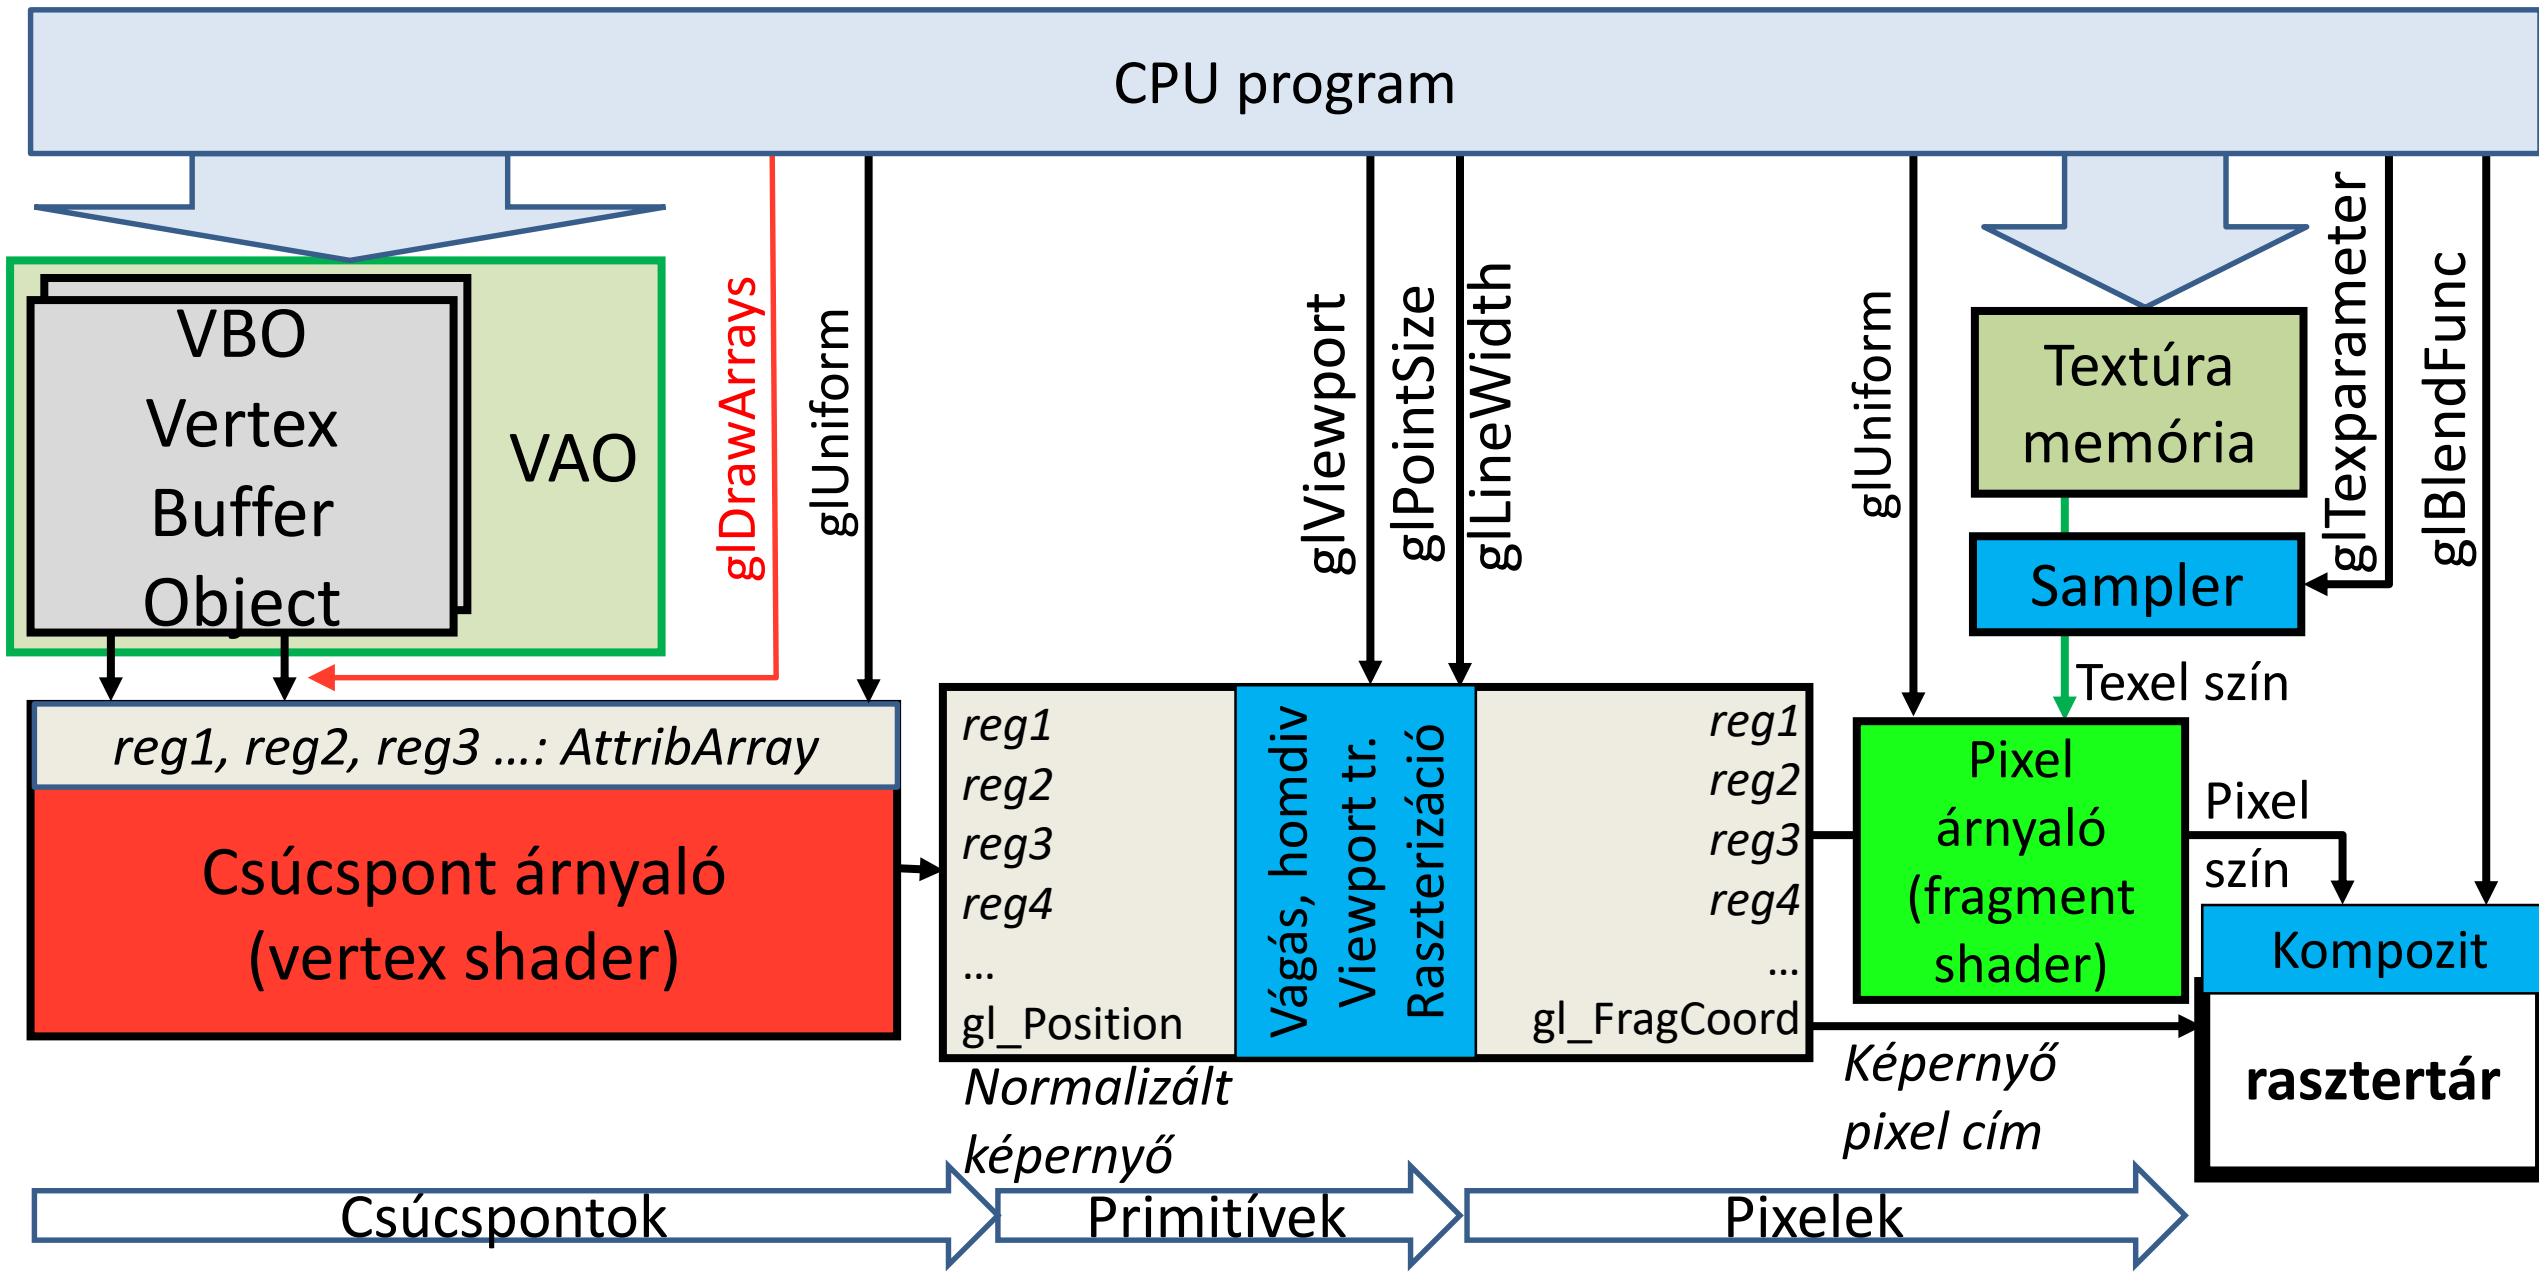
CPU program

VBO
Vertex
Buffer
Object

VAO

glDrawArrays

glUniform

glViewport

glPointSize

glLineWidth

glUniform

Textúra memória

glTexparameter

glBlendFunc

Sampler

Texel szín

reg1, reg2, reg3 ….: AttribArray

Csúcspont árnyaló
(vertex shader)

reg1
reg2
reg3
reg4
…
gl_Position

Vágás, homdiv
Viewport tr.
Raszterizáció

reg1
reg2
reg3
reg4
…
gl_FragCoord

Pixel árnyaló
(fragment shader)

Pixel
szín

Kompozit

rasztertár

Normalizált
képernyő

Képernyő
pixel cím

Csúcspontok

Primitívek

Pixelek